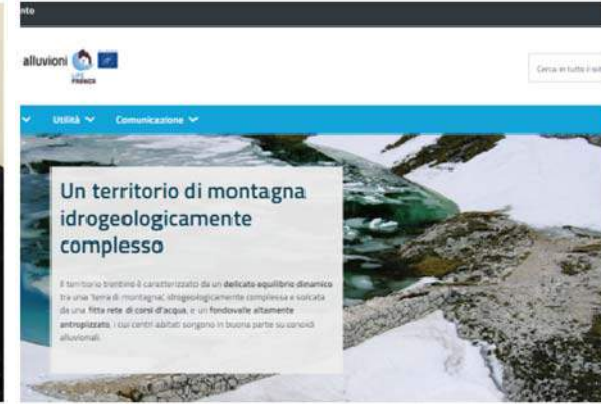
nto

alluvioni

LIFE FRANCA

Cerca in tutto il sit

Utilità Comunicazione

Un territorio di montagna idrogeologicamente complesso

Il territorio trentino è caratterizzato da un delicato equilibrio dinamico tra una 'terra di montagna', idrogeologicamente complessa e solcata da una fitta rete di corsi d'acqua, e un fondovalle altamente antropizzato, i cui centri abitati sorgono in buona parte su conoidi alluvionali.